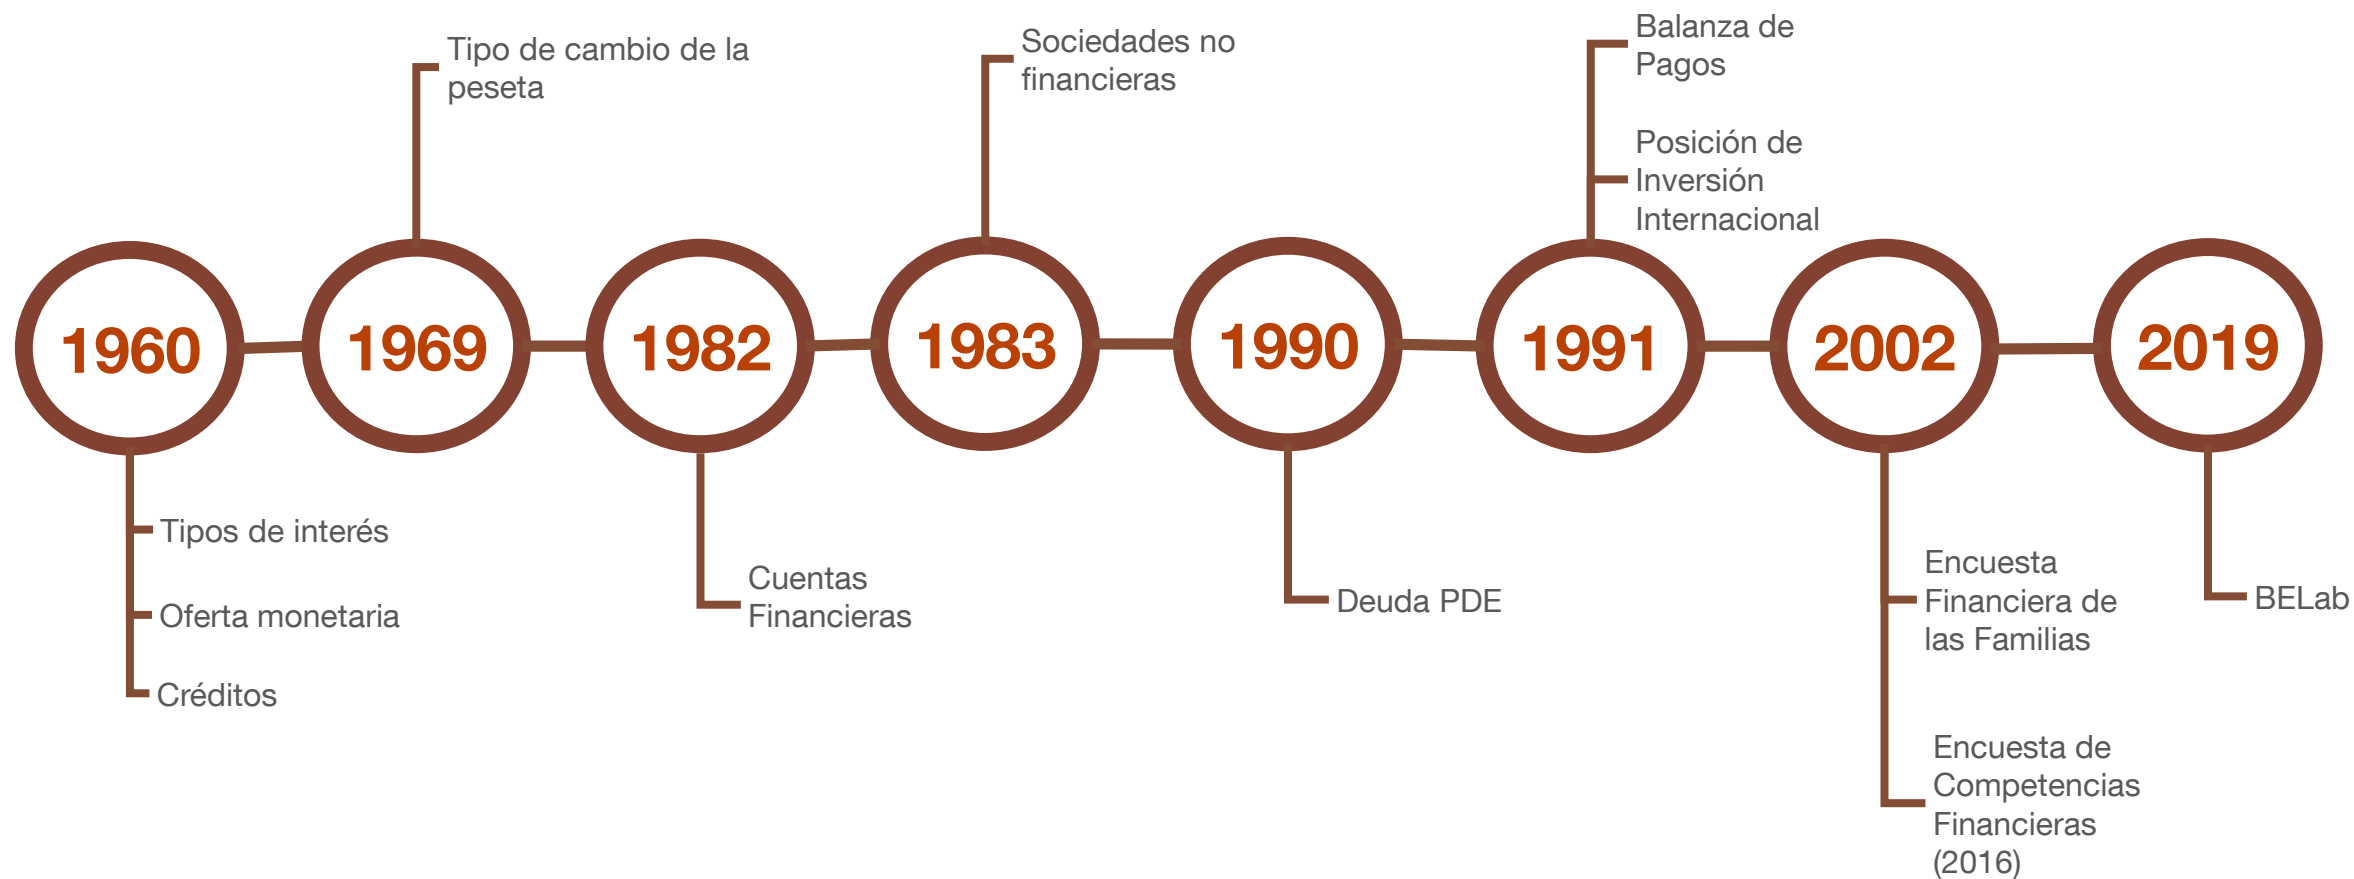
1960

Tipos de interés

Oferta monetaria

Créditos

1969

Tipo de cambio de la peseta

1982

Cuentas Financieras

1983

Sociedades no financieras

1990

Deuda PDE

1991

Balanza de Pagos

Posición de Inversión Internacional

2002

Encuesta Financiera de las Familias

Encuesta de Competencias Financieras (2016)

2019

BELab